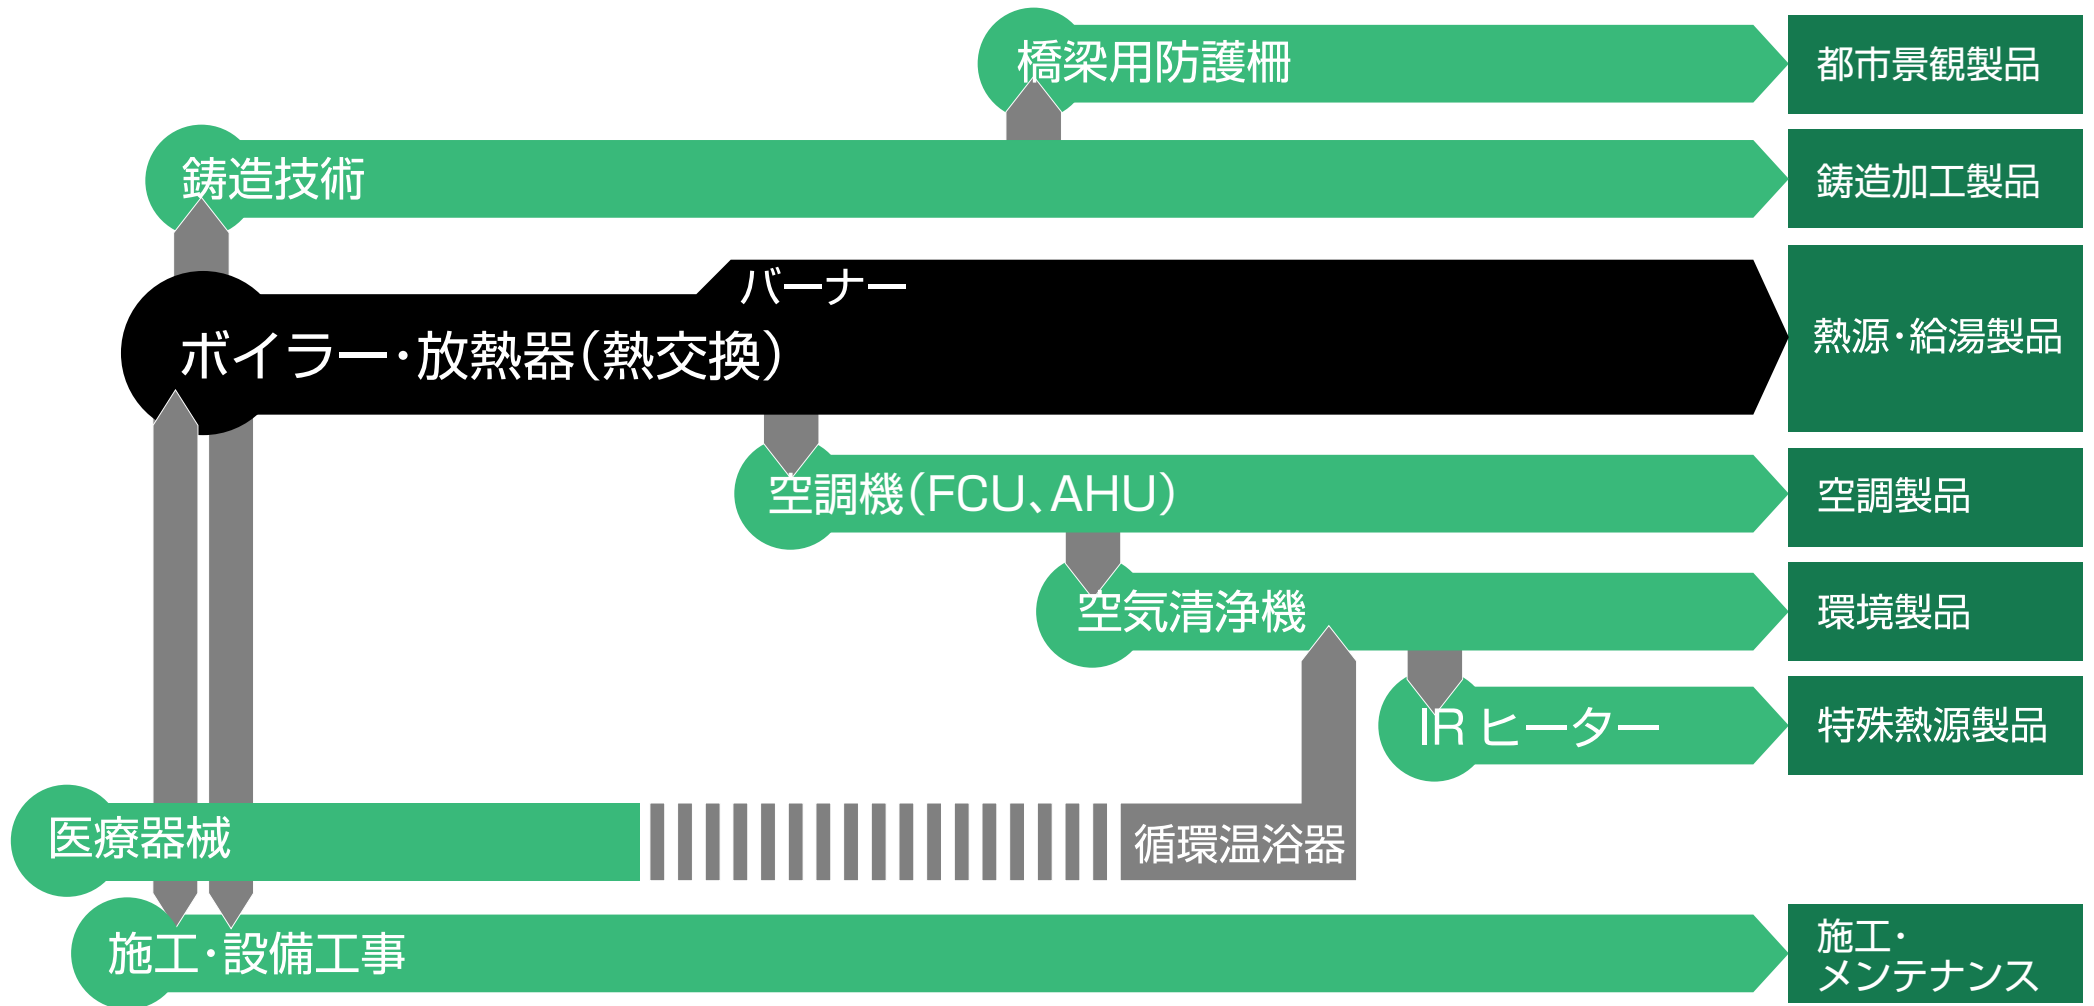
橋梁用防護柵

都市景観製品

鋳造技術

鋳造加工製品

バーナー

ボイラー・放熱器（熱交換）

熱源・給湯製品

空調機（FCU、AHU）

空調製品

空気清浄機

環境製品

IR ヒーター

特殊熱源製品

医療器械

循環温浴器

施工・設備工事

施工・メンテナンス